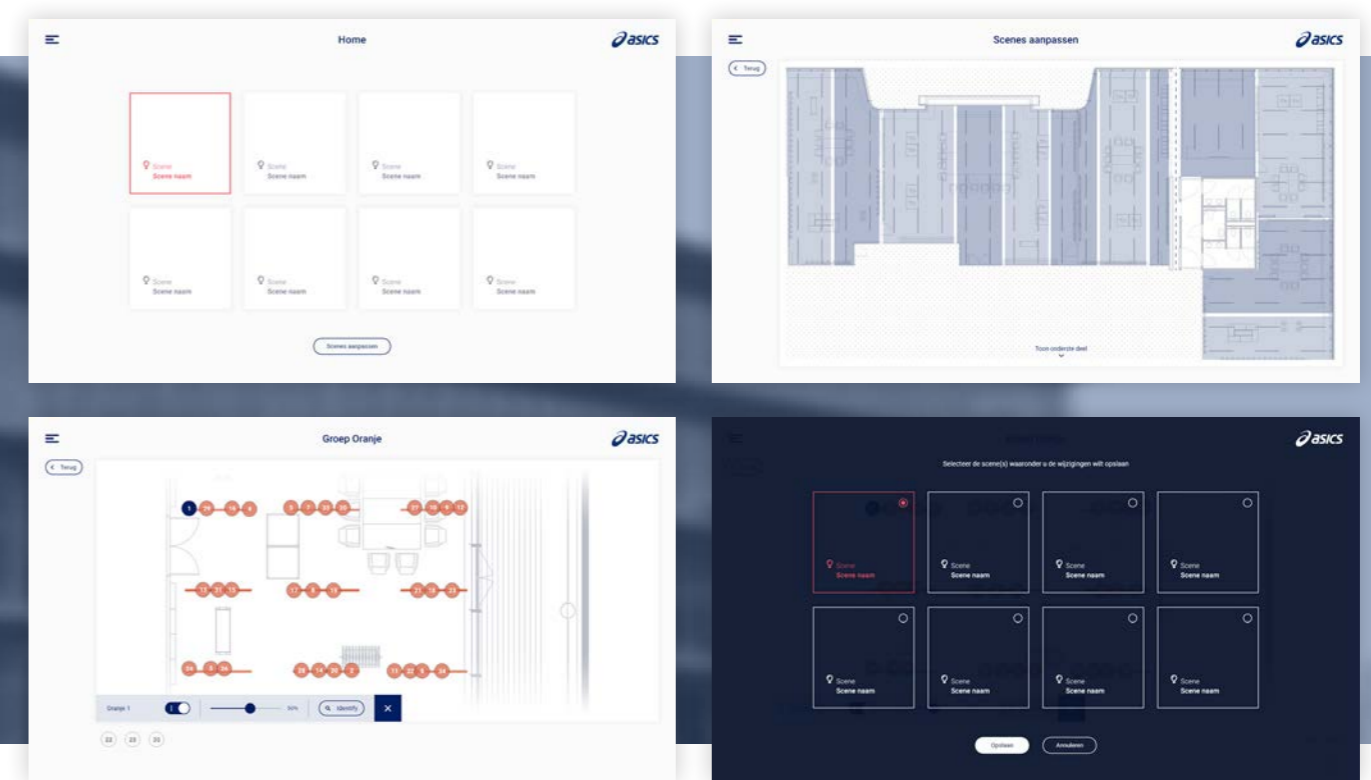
Home

asics

Scene
Scene naam

Scene
Scene naam

Scene
Scene naam

Scene
Scene naam

Scene
Scene naam

Scene
Scene naam

Scene
Scene naam

Scene
Scene naam

Scenes aanpassen

Scenes aanpassen

asics

Terug

Toon onderste deel

Groep Oranje

asics

Terug

1 29 16 6 5 7 25 20 27 18 4 12

13 21 15 17 8 19 22 11 23

24 3 26 28 14 10 2 31 17 9 30

Oranje 1

50%

Identify

22 23 30

asics

Selecteer de scene(s) waaronder u de wijzigingen wilt opslaan

Scene
Scene naam

Scene
Scene naam

Scene
Scene naam

Scene
Scene naam

Scene
Scene naam

Scene
Scene naam

Scene
Scene naam

Scene
Scene naam

Opslaan

Annuleren